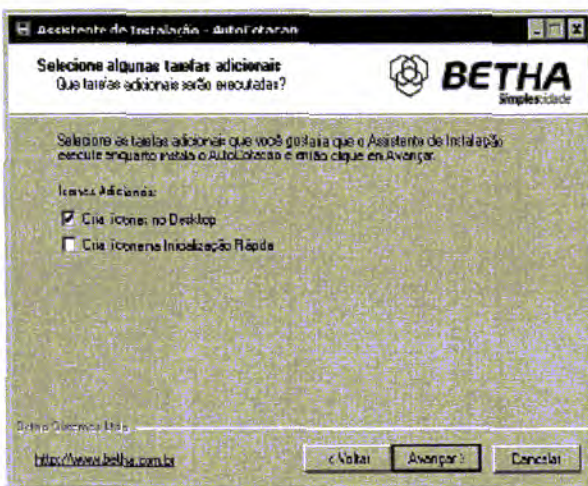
Assistente de Instalação - AutoCotacao

Selecione algumas tarefas adicionais
Que tarefas adicionais serão executadas?

BETHA
Simplescidade

Selecione as tarefas adicionais que você gostaria que o Assistente de Instalação execute enquanto instala o AutoCotacao e então clique em Avançar.

Ícones Adicionais:

Criar ícones no Desktop

Criar ícone na Inicialização Rápida

Betha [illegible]

http://www.betha.com.br

< Voltar

Avançar >

Cancelar